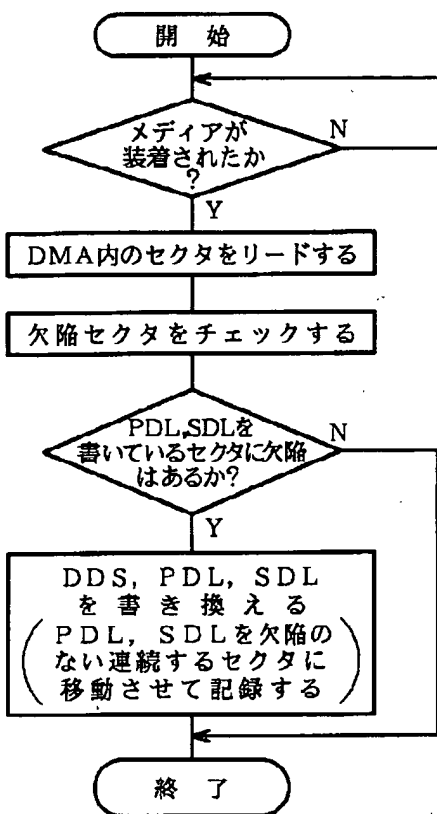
開 始

メディアが装着されたか?

N

Y

DMA内のセクタをリードする

欠陥セクタをチェックする

PDL,SDLを書いているセクタに欠陥はあるか?

N

Y

DDS, PDL, SDL を書き換える (PDL, SDLを欠陥のない連続するセクタに移動させて記録する)

終 了